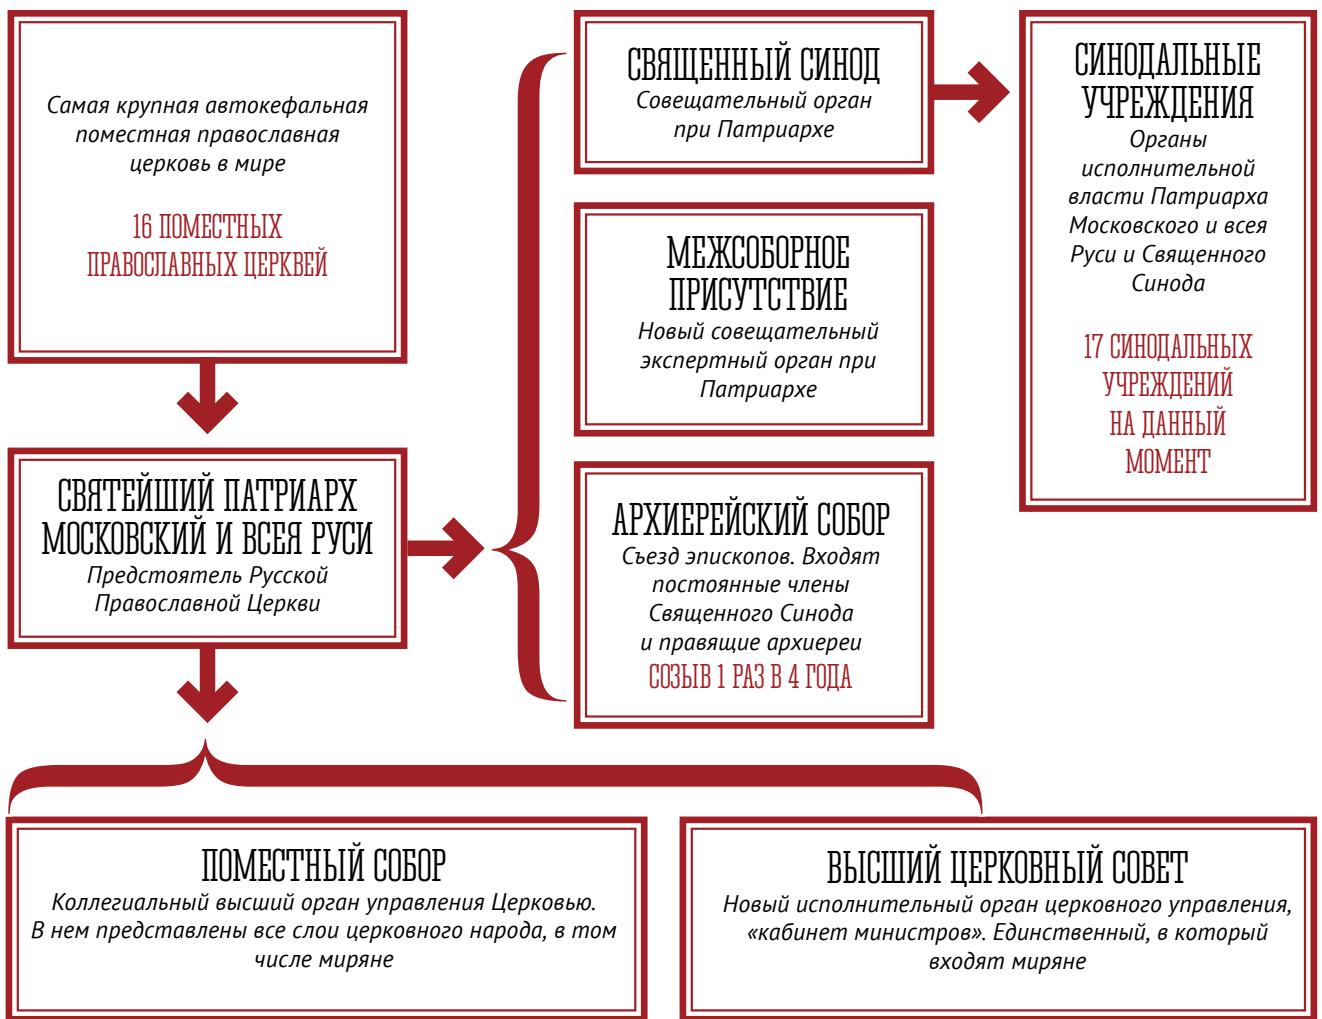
Самая крупная автокефальная поместная православная церковь в мире

16 ПОМЕСТНЫХ ПРАВОСЛАВНЫХ ЦЕРКВЕЙ

СВЯТЕЙШИЙ ПАТРИАРХ МОСКОВСКИЙ И ВСЕЯ РУСИ
Предстоятель Русской Православной Церкви

СВЯЩЕННЫЙ СИНОД
Совещательный орган при Патриархе

МЕЖСОБОРНОЕ ПРИСУТСТВИЕ
Новый совещательный экспертный орган при Патриархе

АРХИЕРЕЙСКИЙ СОБОР
Съезд эпископов. Входят постоянные члены Священного Синода и правящие архиереи
СОЗЫВ 1 РАЗ В 4 ГОДА

СИНОДАЛЬНЫЕ УЧРЕЖДЕНИЯ
Органы исполнительной власти Патриарха Московского и всея Руси и Священного Синода

17 СИНОДАЛЬНЫХ УЧРЕЖДЕНИЙ НА ДАННЫЙ МОМЕНТ

ПОМЕСТНЫЙ СОБОР
Коллегиальный высший орган управления Церковью. В нем представлены все слои церковного народа, в том числе миряне

ВЫСШИЙ ЦЕРКОВНЫЙ СОВЕТ
Новый исполнительный орган церковного управления, «кабинет министров». Единственный, в который входят миряне